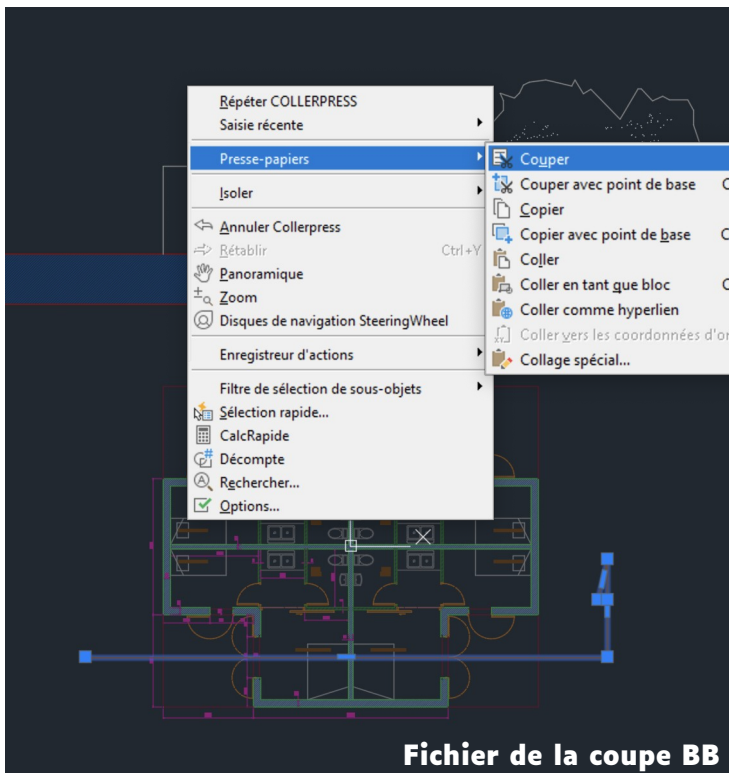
Répéter COLLERPRESS
Saisie récente
Presse-papiers
Isoler
Annuler Collerpress
Rétablir Ctrl+Y
Panoramique
Zoom
Disques de navigation SteeringWheel
Enregistreur d'actions
Filtre de sélection de sous-objets
Sélection rapide...
CalcRapide
Décompte
Rechercher...
Options...

Couper
Couper avec point de base C
Copier
Copier avec point de base C
Coller
Coller en tant que bloc C
Coller comme hyperlien
Coller vers les coordonnées d'or
Collage spécial...

Fichier de la coupe BB